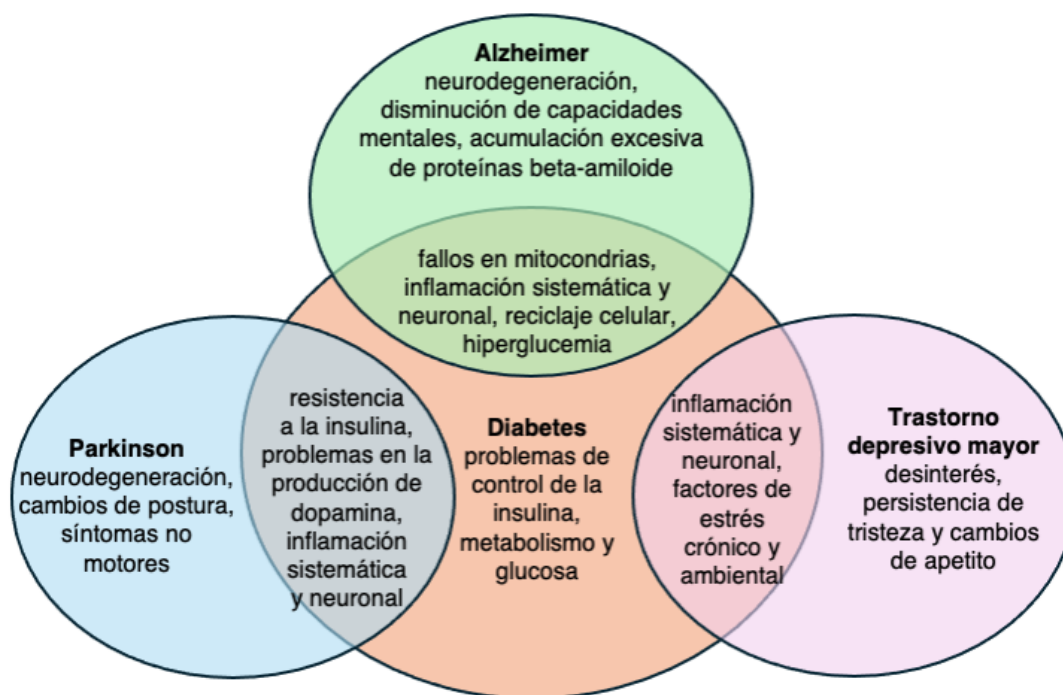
Alzheimer
neurodegeneración, disminución de capacidades mentales, acumulación excesiva de proteínas beta-amiloide

fallos en mitocondrias, inflamación sistemática y neuronal, reciclaje celular, hiperglucemia

Parkinson
neurodegeneración, cambios de postura, síntomas no motores

resistencia a la insulina, problemas en la producción de dopamina, inflamación sistemática y neuronal

Diabetes
problemas de control de la insulina, metabolismo y glucosa

inflamación sistemática y neuronal, factores de estrés crónico y ambiental

Trastorno depresivo mayor
desinterés, persistencia de tristeza y cambios de apetito